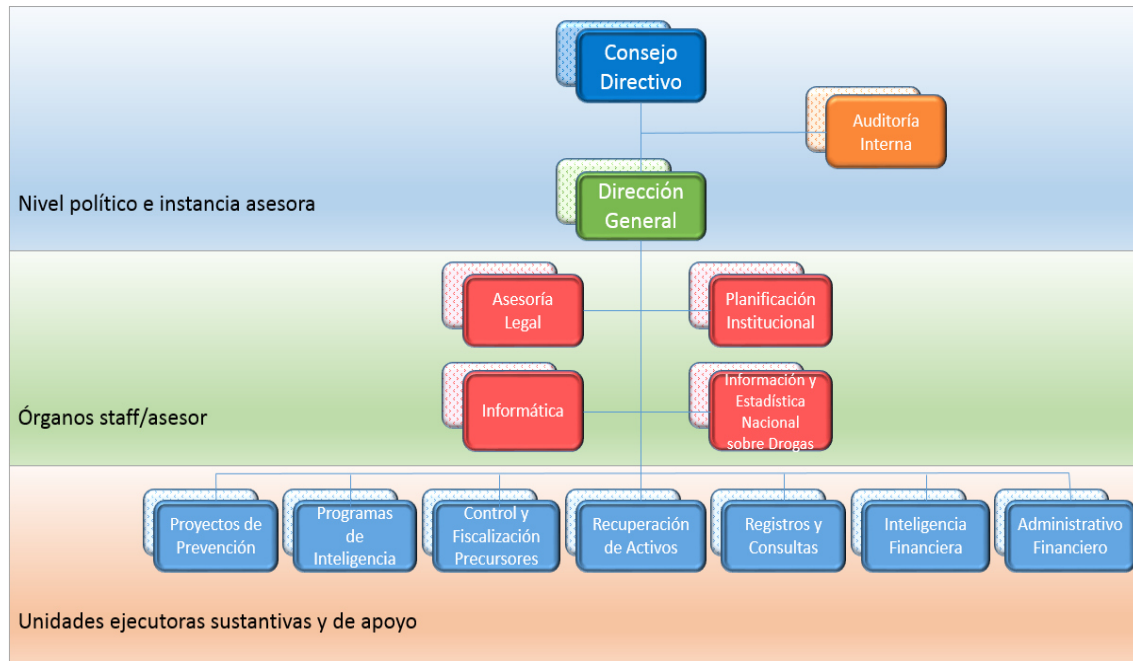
Consejo Directivo

Auditoría Interna

Dirección General

Nivel político e instancia asesora

Asesoría Legal

Planificación Institucional

Informática

Información y Estadística Nacional sobre Drogas

Órganos staff/asesor

Proyectos de Prevención

Programas de Inteligencia

Control y Fiscalización Precursores

Recuperación de Activos

Registros y Consultas

Inteligencia Financiera

Administrativo Financiero

Unidades ejecutoras sustantivas y de apoyo